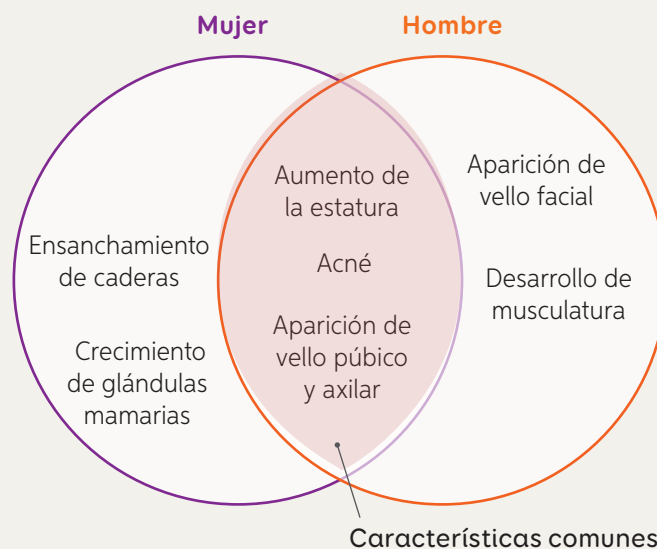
Mujer

Hombre

Ensanchamiento de caderas

Crecimiento de glándulas mamarias

Aumento de la estatura

Acné

Aparición de vello púbico y axilar

Aparición de vello facial

Desarrollo de musculatura

Características comunes